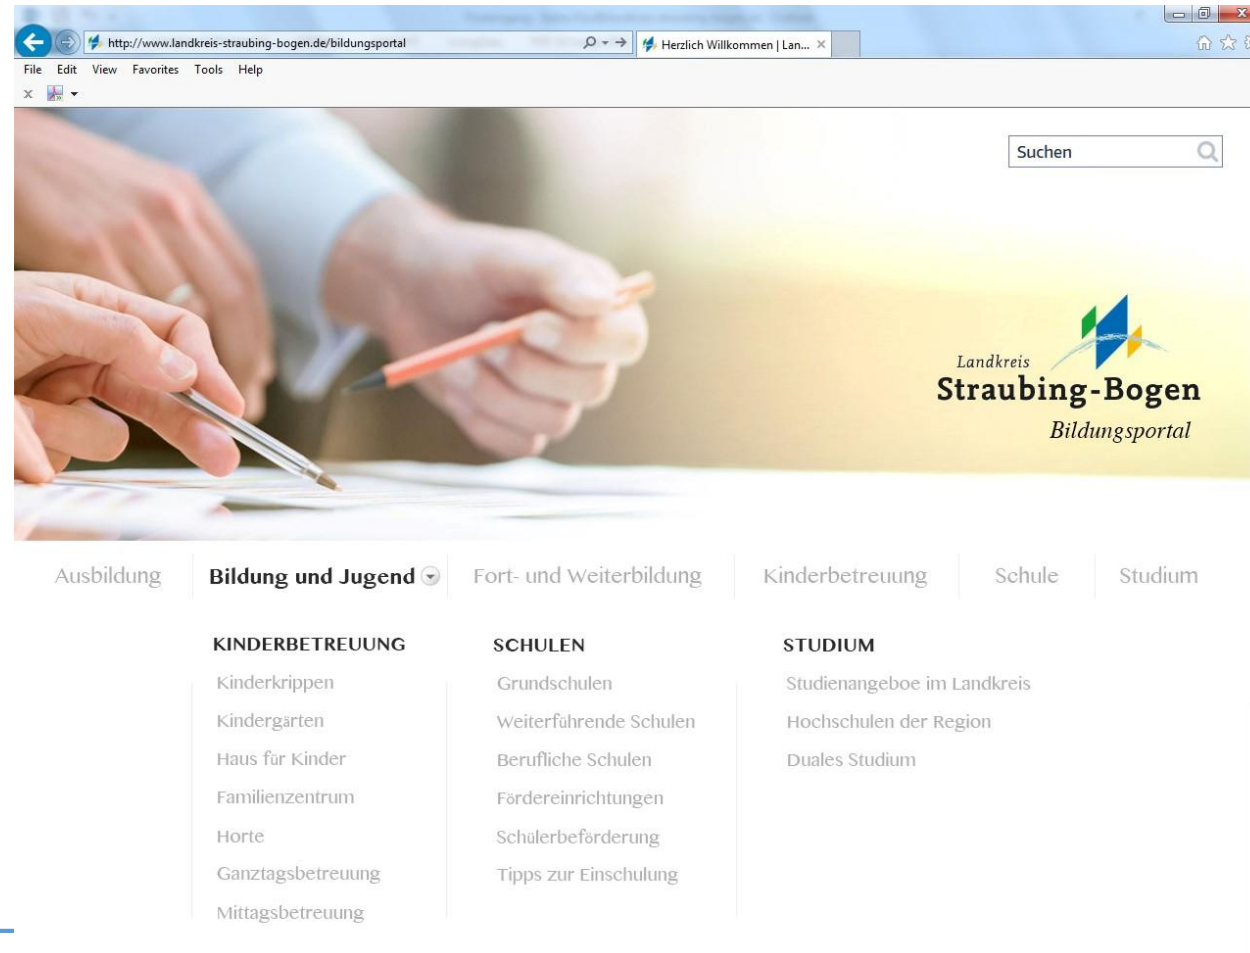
http://www.landkreis-straubing-bogen.de/bildungsportal

Herzlich Willkommen | Lan...

File Edit View Favorites Tools Help

Suchen

Landkreis
Straubing-Bogen
Bildungsportal

Ausbildung Bildung und Jugend Fort- und Weiterbildung Kinderbetreuung Schule Studium

KINDERBETREUUNG
Kinderkrippen
Kindergärten
Haus für Kinder
Familienzentrum
Horte
Ganztagsbetreuung
Mittagsbetreuung

SCHULEN
Grundschulen
Weiterführende Schulen
Berufliche Schulen
Fördereinrichtungen
Schülerbeförderung
Tipps zur Einschulung

STUDIUM
Studienangeboe im Landkreis
Hochschulen der Region
Duales Studium